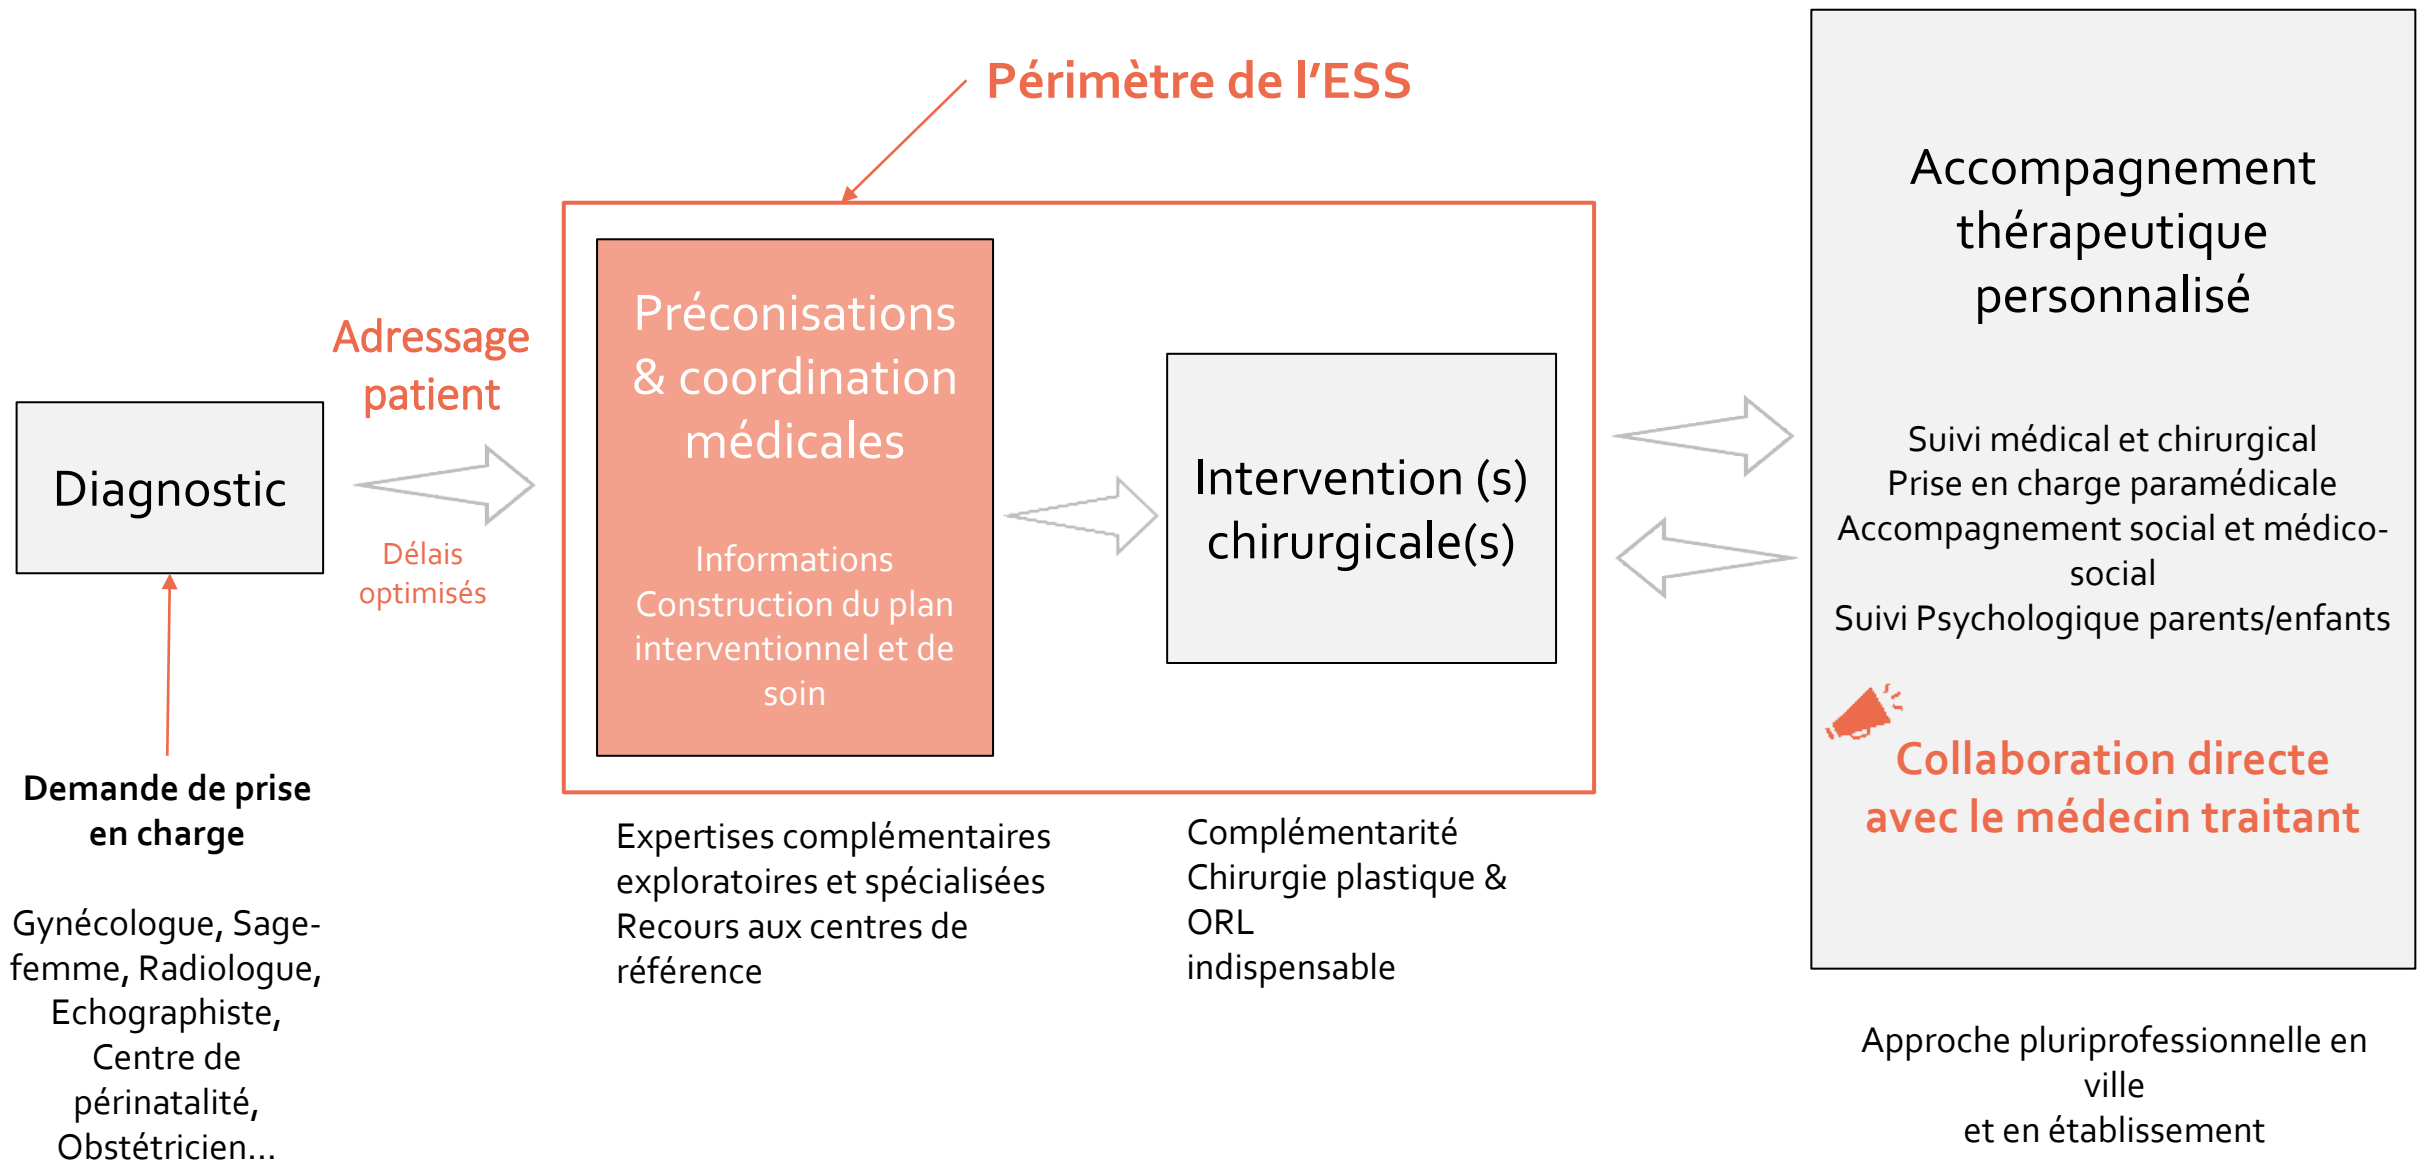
Périmètre de l'ESS

Diagnostic

Demande de prise en charge

Gynécologue, Sage-femme, Radiologue, Echographiste, Centre de périnatalité, Obstétricien…

Adressage patient

Délais optimisés

Préconisations & coordination médicales

Informations
Construction du plan interventionnel et de soin

Expertises complémentaires exploratoires et spécialisées
Recours aux centres de référence

Intervention (s) chirurgicale(s)

Complémentarité
Chirurgie plastique & ORL
indispensable

Accompagnement thérapeutique personnalisé

Suivi médical et chirurgical
Prise en charge paramédicale
Accompagnement social et médico-social
Suivi Psychologique parents/enfants

Collaboration directe avec le médecin traitant

Approche pluriprofessionnelle en ville
et en établissement